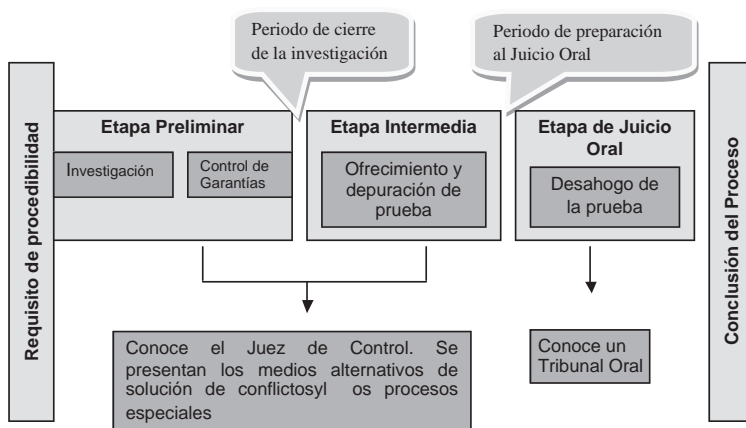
Periodo de cierre de la investigación

Periodo de preparación al Juicio Oral

Requisito de procedibilidad

Etapa Preliminar

Investigación

Control de Garantías

Etapa Intermedia

Ofrecimiento y depuración de prueba

Etapa de Juicio Oral

Desahogo de la prueba

Conclusión del Proceso

Conoce el Juez de Control. Se presentan los medios alternativos de solución de conflictosyl os procesos especiales

Conoce un Tribunal Oral